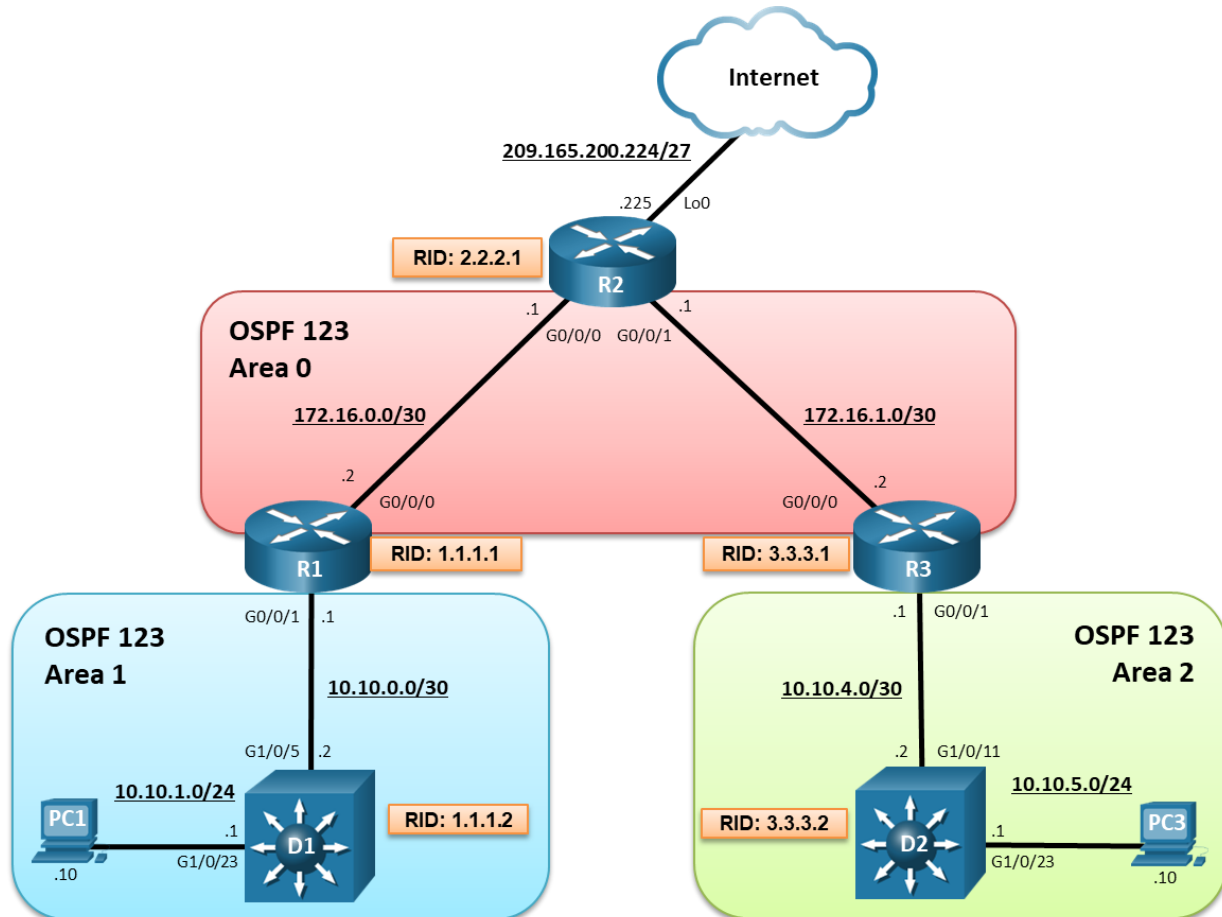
Internet

209.165.200.224/27

.225 Lo0

RID: 2.2.2.1

R2

.1 .1

G0/0/0 G0/0/1

OSPF 123
Area 0

172.16.0.0/30

172.16.1.0/30

.2 G0/0/0

G0/0/0 .2

R1

RID: 1.1.1.1

RID: 3.3.3.1

R3

G0/0/1 .1

.1 G0/0/1

OSPF 123
Area 1

OSPF 123
Area 2

10.10.0.0/30

10.10.4.0/30

G1/0/5 .2

.2 G1/0/11

10.10.1.0/24

10.10.5.0/24

PC1

.1

D1

RID: 1.1.1.2

RID: 3.3.3.2

D2

.1

PC3

.10

G1/0/23

G1/0/23

.10